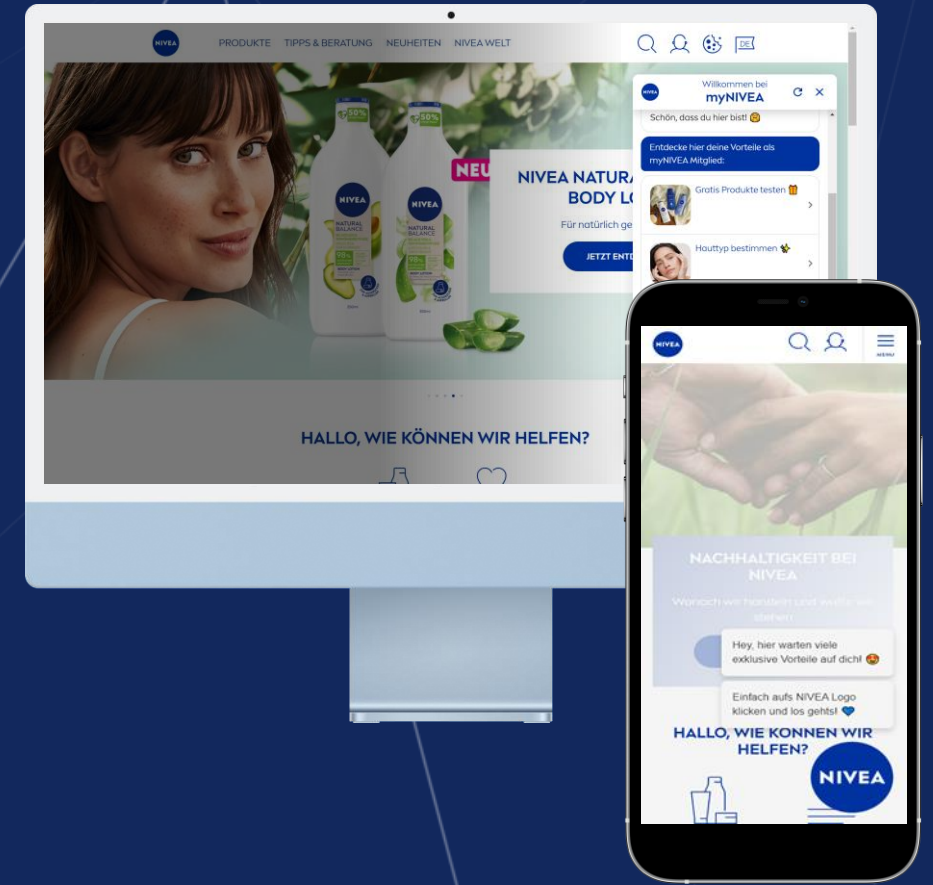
NIVEA

PRODUKTE TIPPS & BERATUNG NEUHEITEN NIVEA WELT

DE

Willkommen bei
myNIVEA

Schön, dass du hier bist! 😊

Entdecke hier deine Vorteile als myNIVEA Mitglied:

Gratis Produkte testen 🎁

Hauttyp bestimmen ✨

NEU

NIVEA NATUR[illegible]
BODY LO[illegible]

Für natürlich ge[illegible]

JETZT ENTD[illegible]

NIVEA
NATURAL BALANCE

HALLO, WIE KÖNNEN WIR HELFEN?

NIVEA

MENU

NACHHALTIGKEIT BEI NIVEA

Wonach wir handeln und wofür wir stehen

Hey, hier warten viele exklusive Vorteile auf dich! 🤩

Einfach aufs NIVEA Logo klicken und los gehts! 💙

HALLO, WIE KÖNNEN WIR HELFEN?

NIVEA